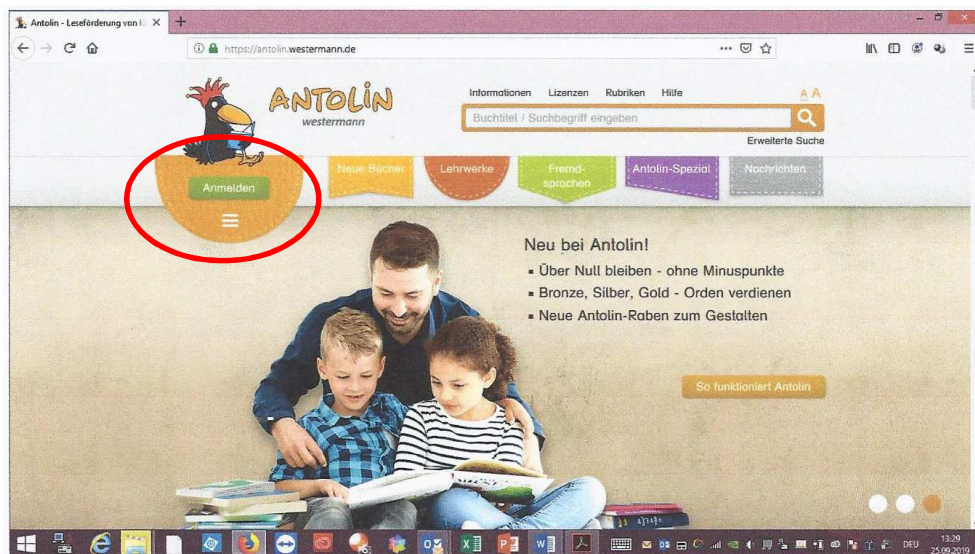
Antolin - Leseförderung von K ×
+
https://antolin.westermann.de
ANTOLIN
westermann
Informationen Lizenzen Rubriken Hilfe
A A
Buchtitel / Suchbegriff eingeben
Erweiterte Suche
Anmelden
Neue Bücher
Lehrwerke
Fremdsprachen
Antolin-Spezial
Nachrichten
Neu bei Antolin!
▪ Über Null bleiben - ohne Minuspunkte
▪ Bronze, Silber, Gold - Orden verdienen
▪ Neue Antolin-Raben zum Gestalten
So funktioniert Antolin
DEU
13:29
25.09.2019